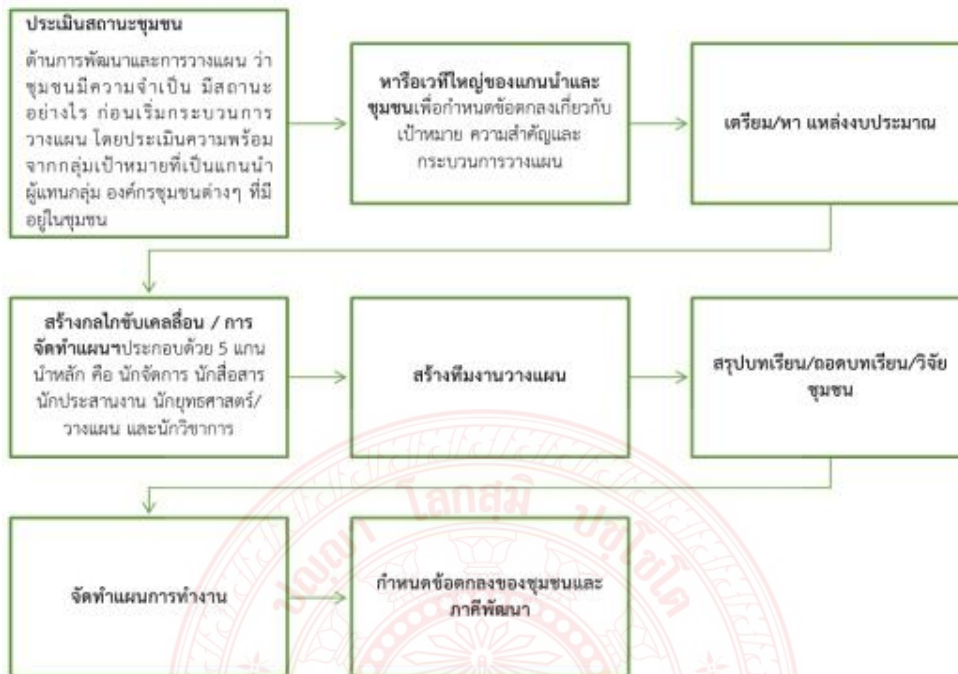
ประเมินสถานะชุมชน

ด้านการพัฒนาและการวางแผน ว่าชุมชนมีความจำเป็น มีสถานะอย่างไร ก่อนเริ่มกระบวนการวางแผน โดยประเมินความพร้อมจากกลุ่มเป้าหมายที่เป็นแกนนำ ผู้แทนกลุ่ม องค์กรชุมชนต่างๆ ที่มีอยู่ในชุมชน

หารือเวทีใหญ่ของแกนนำและชุมชนเพื่อกำหนดข้อตกลงเกี่ยวกับเป้าหมาย ความสำคัญและกระบวนการวางแผน

เตรียม/หา แหล่งงบประมาณ

สร้างกลไกขับเคลื่อน / การจัดทำแผนฯประกอบด้วย 5 แกนนำหลัก คือ นักจัดการ นักสื่อสาร นักประสานงาน นักยุทธศาสตร์/วางแผน และนักวิชาการ

สร้างทีมงานวางแผน

สรุปบทเรียน/ถอดบทเรียน/วิจัยชุมชน

จัดทำแผนการทำงาน

กำหนดข้อตกลงของชุมชนและภาคีพัฒนา

ปัญญา โลกสุม ขอไชโย